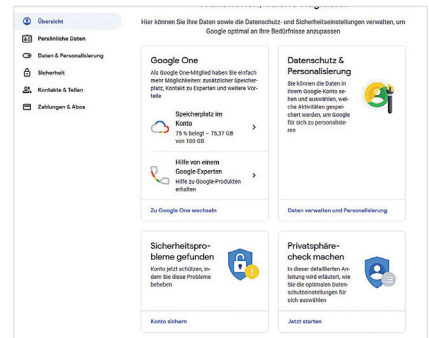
Übersicht
Persönliche Daten
Daten & Personalisierung
Sicherheit
Kontakte & Teilen
Zahlungen & Abos

Hier können Sie Ihre Daten sowie die Datenschutz- und Sicherheitseinstellungen verwalten, um Google optimal an Ihre Bedürfnisse anzupassen

Google One
Als Google One-Mitglied haben Sie einfach mehr Möglichkeiten: zusätzlicher Speicherplatz, Kontakt zu Experten und weitere Vorteile

Speicherplatz im Konto
79 % belegt – 79,37 GB von 100 GB

Hilfe von einem Google-Experten
Hilfe zu Google-Produkten erhalten

Zu Google One wechseln

Datenschutz & Personalisierung
Sie können die Daten in Ihrem Google-Konto sehen und auswählen, welche Aktivitäten gespeichert werden, um Google für sich zu personalisieren

Daten verwalten und Personalisierung

Sicherheitsprobleme gefunden
Konto jetzt schützen, indem Sie diese Probleme beheben

Konto sichern

Privatsphärecheck machen
In dieser detaillierten Anleitung wird erläutert, wie Sie die optimalen Datenschutzeinstellungen für sich auswählen

Jetzt starten